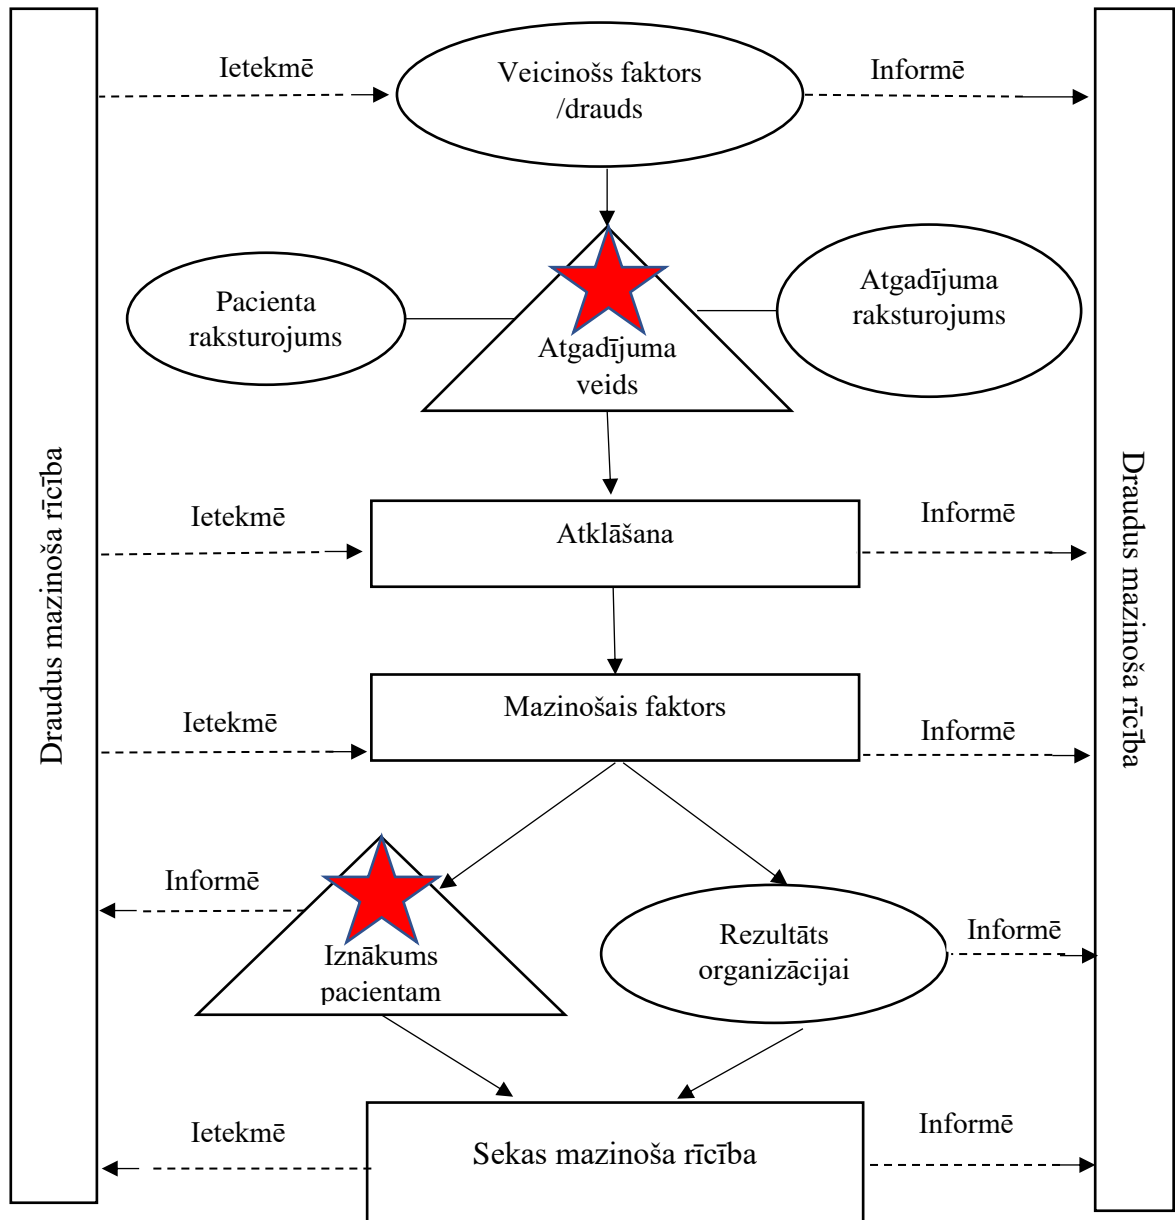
Draudus mazinoša rīcība

Ietekmē

Veicinošs faktors /drauds

Informē

Draudus mazinoša rīcība

Pacienta raksturojums

Atgadījuma veids

Atgadījuma raksturojums

Ietekmē

Atklāšana

Informē

Ietekmē

Mazinošais faktors

Informē

Informē

Iznākums pacientam

Rezultāts organizācijai

Informē

Ietekmē

Sekas mazinoša rīcība

Informē